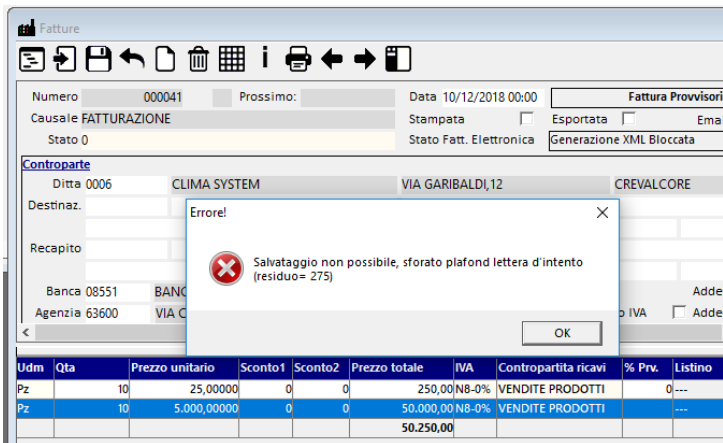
Fatture

Numero 000041 Prossimo:
Causale FATTURAZIONE
Stato 0

Data 10/12/2018 00:00
Stampata
Stato Fatt. Elettronica Generazione XML Bloccata
Fattura Provvisori
Esportata
Ema

Controparte
Ditta 0006 CLIMA SYSTEM VIA GARIBALDI,12 CREVALCORE
Destinaz.
Recapito
Banca 08551 BANC
Agenzia 63600 VIA C
Adde
o IVA Adde

Errore!
Salvataggio non possibile, sforato plafond lettera d'intento (residuo= 275)
OK

| Udm | Qta | Prezzo unitario | Sconto1 | Sconto2 | Prezzo totale | IVA | Contropartita ricavi | % Prv. | Listino |
|---|---|---|---|---|---|---|---|---|---|
| Pz | 10 | 25,00000 | 0 | 0 | 250,00 | N8-0% | VENDITE PRODOTTI | 0 | --- |
| Pz | 10 | 5.000,00000 | 0 | 0 | 50.000,00 | N8-0% | VENDITE PRODOTTI | | --- |
| | | | | | 50.250,00 | | | | |